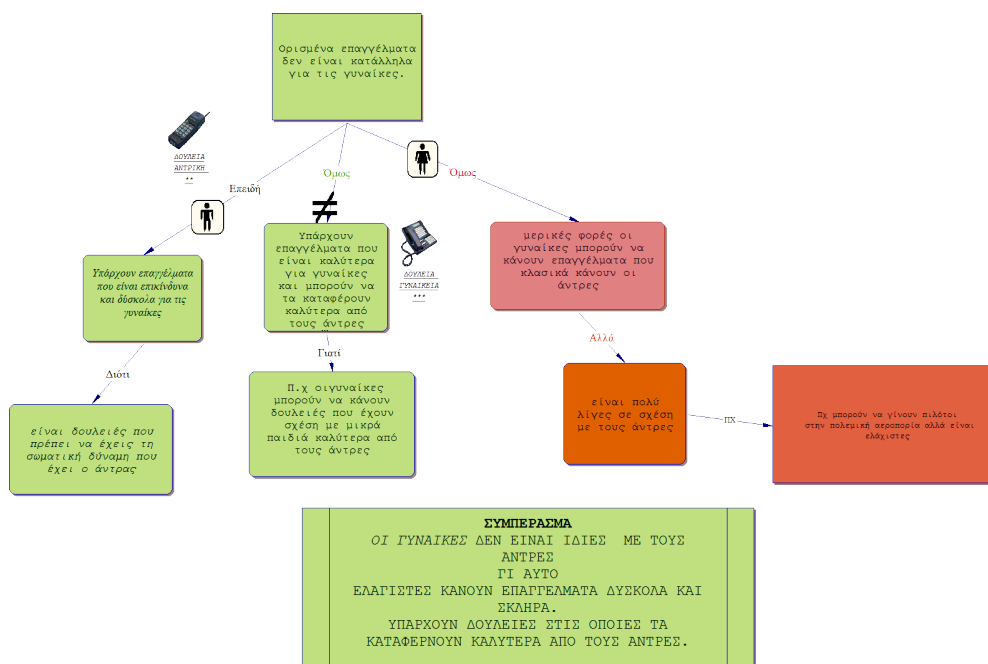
Ορισμένα επαγγέλματα δεν είναι κατάλληλα για τις γυναίκες.

ΔΟΥΛΕΙΑ ΑΝΤΡΙΚΗ **

Επειδή

Όμως

Όμως

Υπάρχουν επαγγέλματα που είναι επικίνδυνα και δύσκολα για τις γυναίκες

$\neq$

Υπάρχουν επαγγέλματα που είναι καλύτερα για γυναίκες και μπορούν να τα καταφέρουν καλύτερα από τους άντρες

ΔΟΥΛΕΙΑ ΓΥΝΑΙΚΕΙΑ ***

μερικές φορές οι γυναίκες μπορούν να κάνουν επαγγέλματα που κλασικά κάνουν οι άντρες

Διότι

Γιατί

Αλλά

είναι δουλειές που πρέπει να έχεις τη σωματική δύναμη που έχει ο άντρας

Π.χ οι γυναίκες μπορούν να κάνουν δουλειές που έχουν σχέση με μικρά παιδιά καλύτερα από τους άντρες

είναι πολύ λίγες σε σχέση με τους άντρες

ΠΧ

Πχ μπορούν να γίνουν πιλότοι στην πολεμική αεροπορία αλλά είναι ελάχιστες

ΣΥΜΠΕΡΑΣΜΑ
ΟΙ ΓΥΝΑΙΚΕΣ ΔΕΝ ΕΙΝΑΙ ΙΔΙΕΣ ΜΕ ΤΟΥΣ ΑΝΤΡΕΣ
ΓΙ ΑΥΤΟ
ΕΛΑΓΙΣΤΕΣ ΚΑΝΟΥΝ ΕΠΑΓΓΕΛΜΑΤΑ ΔΥΣΚΟΛΑ ΚΑΙ ΣΚΛΗΡΑ.
ΥΠΑΡΧΟΥΝ ΔΟΥΛΕΙΕΣ ΣΤΙΣ ΟΠΟΙΕΣ ΤΑ ΚΑΤΑΦΕΡΝΟΥΝ ΚΑΛΥΤΕΡΑ ΑΠΟ ΤΟΥΣ ΑΝΤΡΕΣ.